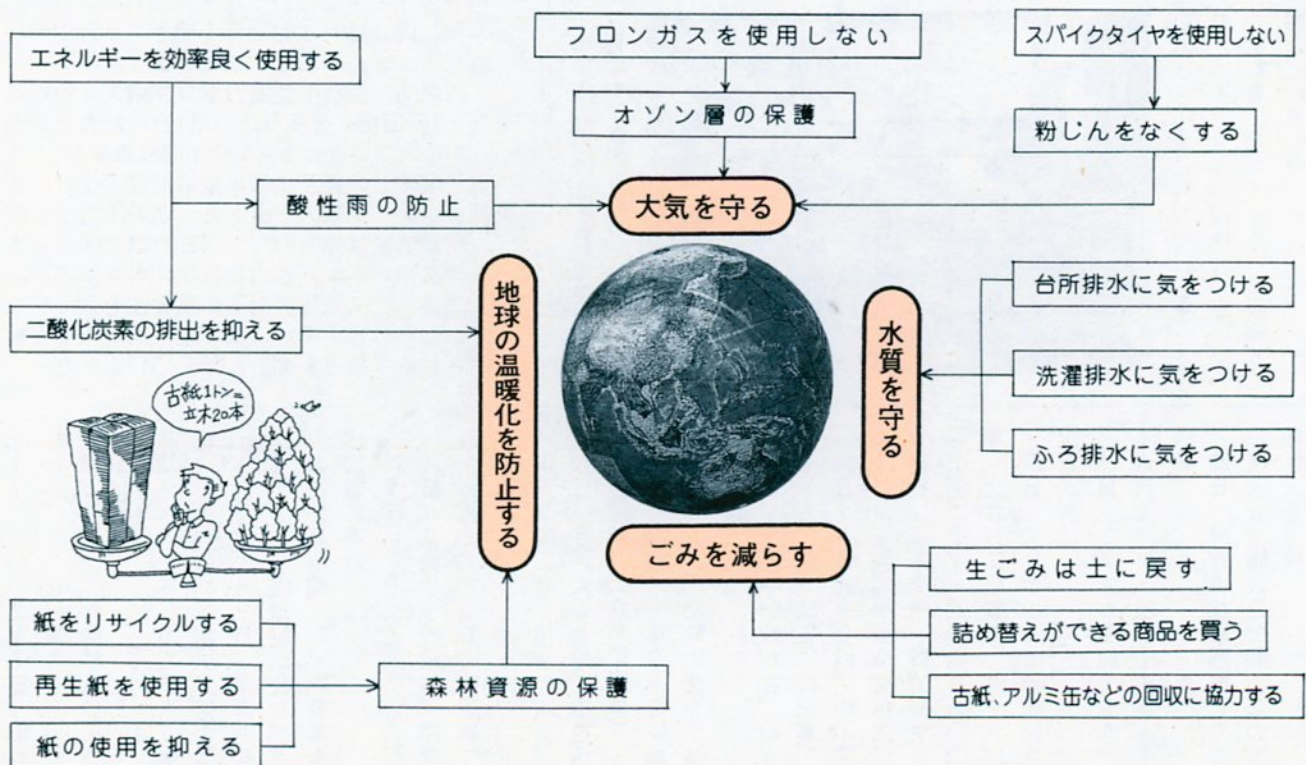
エネルギーを効率良く使用する

フロンガスを使用しない

オゾン層の保護

スパイクタイヤを使用しない

粉じんをなくする

酸性雨の防止

大気を守る

地球の温暖化を防止する

二酸化炭素の排出を抑える

古紙1トン=立木20本

水質を守る

台所排水に気をつける

洗濯排水に気をつける

ふろ排水に気をつける

ごみを減らす

生ごみは土に戻す

詰め替えができる商品を買う

古紙、アルミ缶などの回収に協力する

紙をリサイクルする

再生紙を使用する

紙の使用を抑える

森林資源の保護